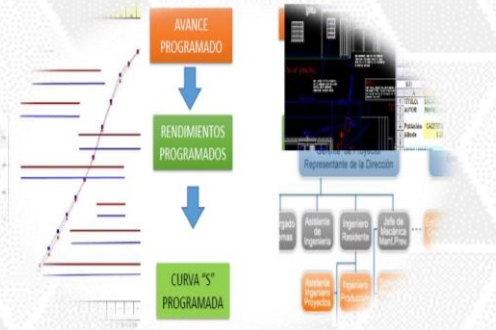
AVANCE PROGRAMADO

RENDIMIENTOS PROGRAMADOS

CURVA "S" PROGRAMADA

Representante de la Dirección

Asistente de Ingeniería

Ingeniero Residente

Jefe de Mecánica Mant.Prev.

Asistente Ingeniero Proyectos

Ingeniero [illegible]

TITULO:

Población

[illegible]